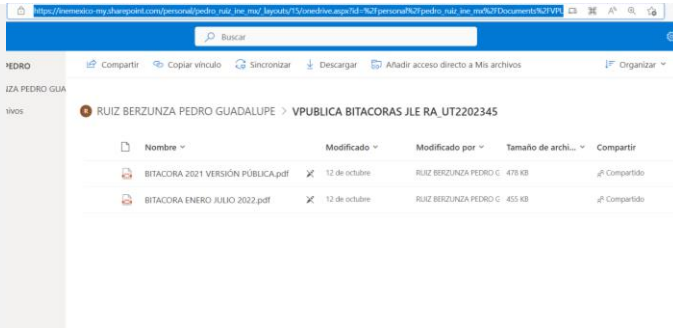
https://inemexico-my.sharepoint.com/personal/pedro_ruiz_ine_mx/_layouts/15/onedrive.aspx?id=%2Fpersonal%2Fpedro_ruiz_ine_mx%2FDocuments%2FVPU

Buscar

PEDRO
IZA PEDRO GUA
ivos

Compartir   Copiar vínculo   Sincronizar   Descargar   Añadir acceso directo a Mis archivos   Organizar

RUIZ BERZUNZA PEDRO GUADALUPE > VPUBLICA BITACORAS JLE RA_UT2202345

| Nombre | Modificado | Modificado por | Tamaño de archi... | Compartir |
|---|---|---|---|---|
| BITACORA 2021 VERSIÓN PÚBLICA.pdf | 12 de octubre | RUIZ BERZUNZA PEDRO C | 478 KB | Compartido |
| BITACORA ENERO JULIO 2022.pdf | 12 de octubre | RUIZ BERZUNZA PEDRO G | 455 KB | Compartido |